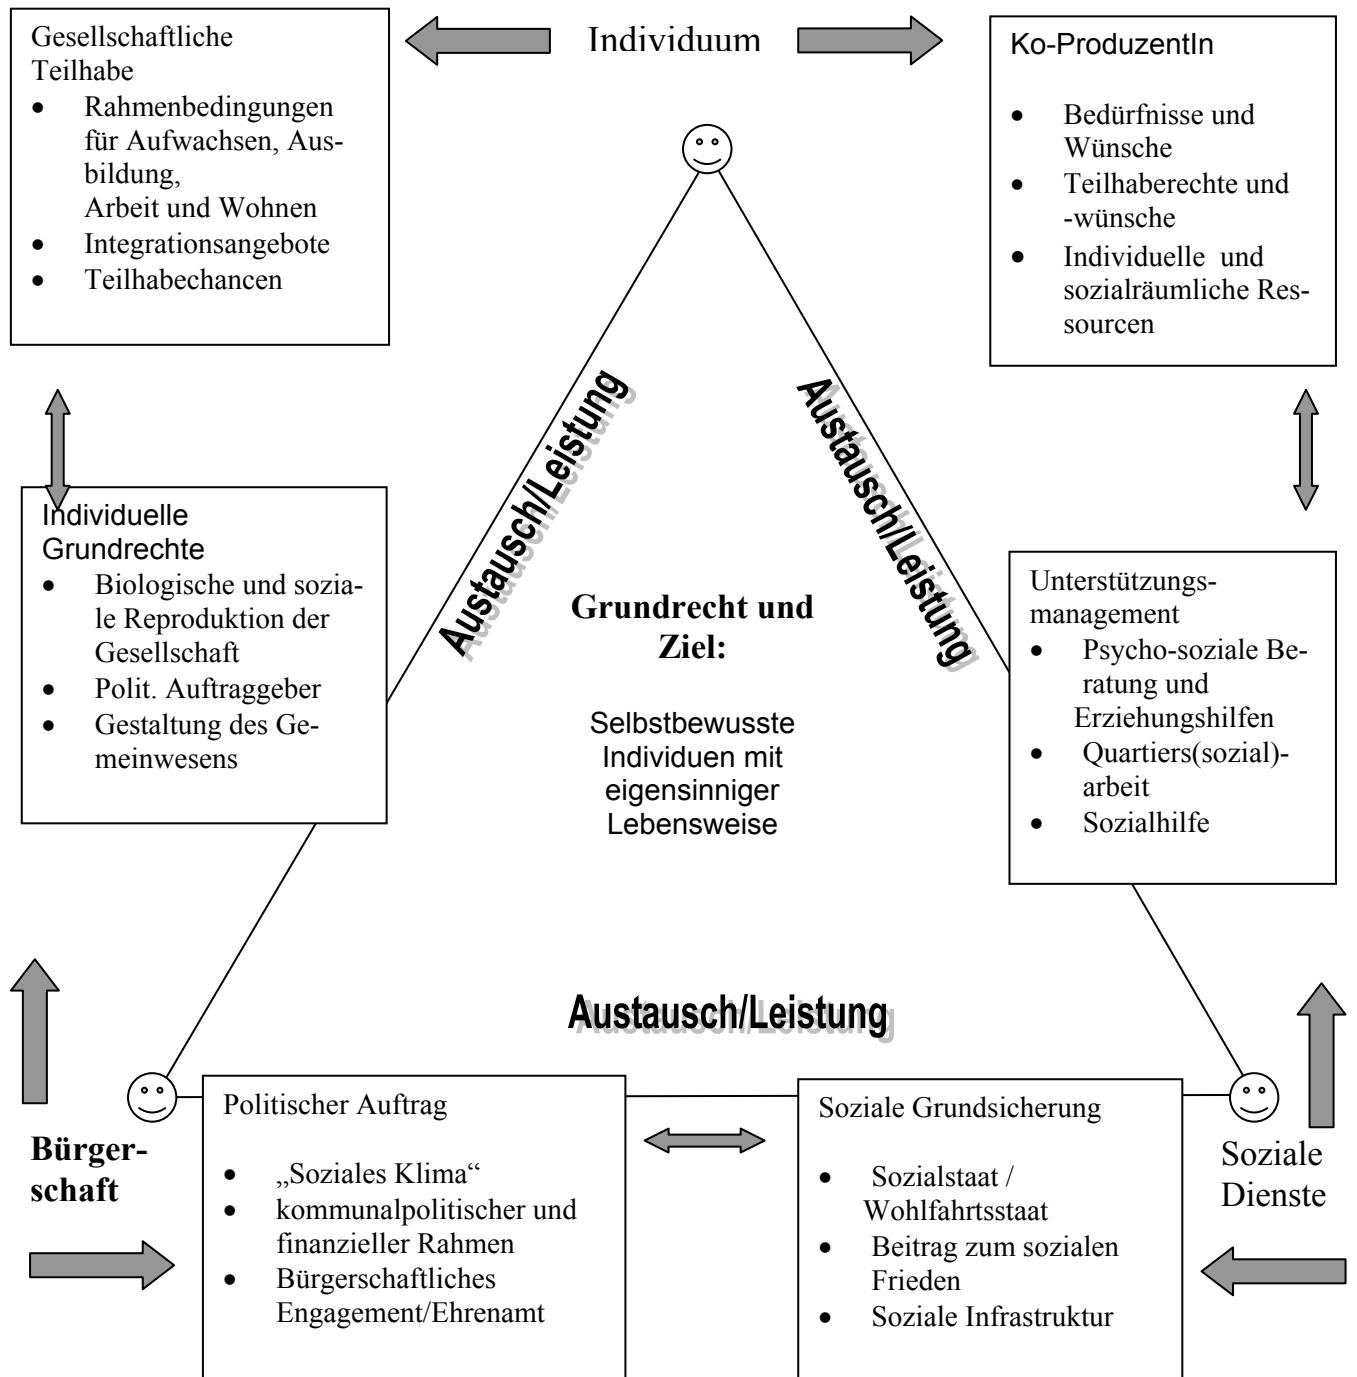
Gesellschaftliche Teilhabe
- Rahmenbedingungen für Aufwachsen, Ausbildung, Arbeit und Wohnen
- Integrationsangebote
- Teilhabechancen

Individuum

Ko-ProduzentIn
- Bedürfnisse und Wünsche
- Teilhaberechte und -wünsche
- Individuelle und sozialräumliche Ressourcen

Austausch/Leistung

Austausch/Leistung

Individuelle Grundrechte
- Biologische und soziale Reproduktion der Gesellschaft
- Polit. Auftraggeber
- Gestaltung des Gemeinwesens

Grundrecht und Ziel:

Selbstbewusste Individuen mit eigensinniger Lebensweise

Unterstützungsmanagement
- Psycho-soziale Beratung und Erziehungshilfen
- Quartiers(sozial)-arbeit
- Sozialhilfe

Austausch/Leistung

Bürgerschaft

Politischer Auftrag
- „Soziales Klima“
- kommunalpolitischer und finanzieller Rahmen
- Bürgerschaftliches Engagement/Ehrenamt

Soziale Grundsicherung
- Sozialstaat / Wohlfahrtsstaat
- Beitrag zum sozialen Frieden
- Soziale Infrastruktur

Soziale Dienste